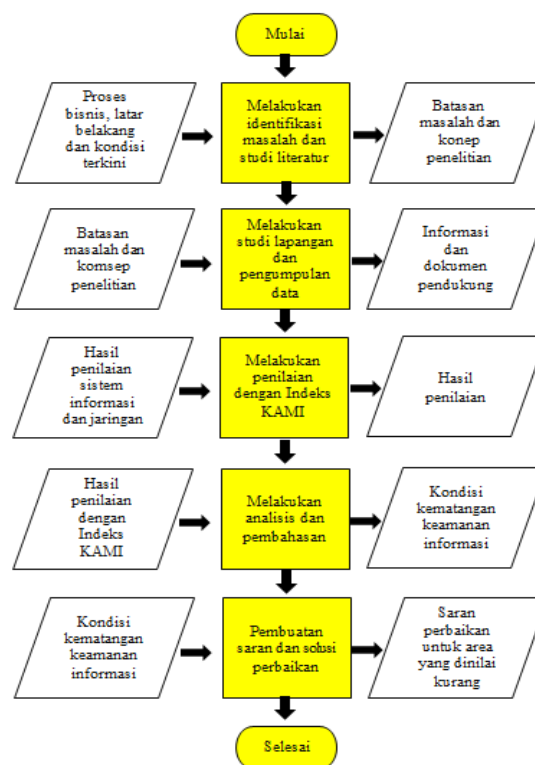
Mulai

Proses bisnis, latar belakang dan kondisi terkini

Melakukan identifikasi masalah dan studi literatur

Batasan masalah dan konep penelitian

Batasan masalah dan komsep penelitian

Melakukan studi lapangan dan pengumpulan data

Informasi dan dokumen pendukung

Hasil penilaian sistem informasi dan jaringan

Melakukan penilaian dengan Indeks KAMI

Hasil penilaian

Hasil penilaian dengan Indeks KAMI

Melakukan analisis dan pembahasan

Kondisi kematangan keamanan informasi

Kondisi kematangan keamanan informasi

Pembuatan saran dan solusi perbaikan

Saran perbaikan untuk area yang dinilai kurang

Selesai